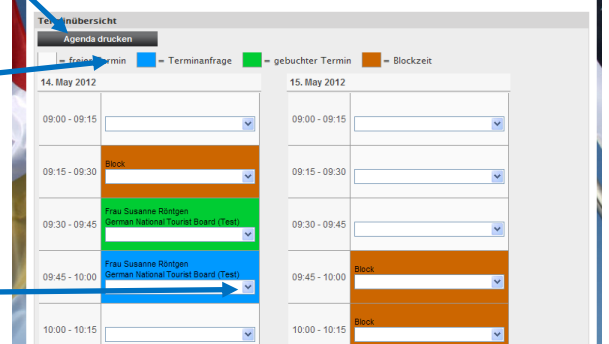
Ter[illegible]übersicht

Agenda drucken

= frei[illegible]ermin = Terminanfrage = gebuchter Termin = Blockzeit

14. May 2012

| | |
|---|---|
| 09:00 - 09:15 | |
| 09:15 - 09:30 | Block |
| 09:30 - 09:45 | Frau Susanne Röntgen German National Tourist Board (Test) |
| 09:45 - 10:00 | Frau Susanne Röntgen German National Tourist Board (Test) |
| 10:00 - 10:15 | |

15. May 2012

| | |
|---|---|
| 09:00 - 09:15 | |
| 09:15 - 09:30 | |
| 09:30 - 09:45 | |
| 09:45 - 10:00 | Block |
| 10:00 - 10:15 | Block |